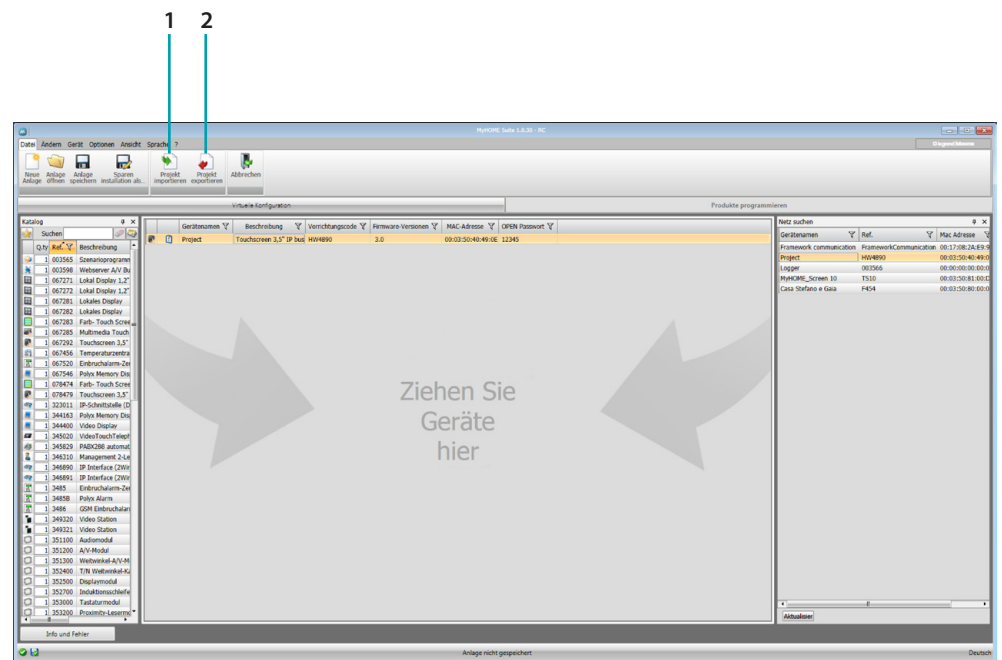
1 2

MyHOME Suite 1.6.30 - RC

Diagnostikmodus

Datei Ändern Gerät Optionen Ansicht Sprache ?

Neue Anlage
Anlage öffnen
Anlage speichern
Sparen installation als...
Projekt importieren
Projekt exportieren
Abbrechen

Virtuelle Konfiguration
Produkte programmieren

Katalog
Suchen

| Q.ty | Ref. | Beschreibung |
|---|---|---|
| 1 | 003565 | Szenarioprogramm |
| 1 | 003598 | Webserver A/V Bu |
| 1 | 067271 | Lokal Display 1,2" |
| 1 | 067272 | Lokal Display 1,2" |
| 1 | 067281 | Lokales Display |
| 1 | 067282 | Lokales Display |
| 1 | 067283 | Farb- Touch Scre |
| 1 | 067285 | Multimedia Touch |
| 1 | 067292 | Touchscreen 3,5" |
| 1 | 067456 | Temperaturzentra |
| 1 | 067520 | Einbruchalarm-Ze |
| 1 | 067546 | Polyx Memory Dis |
| 1 | 078474 | Farb- Touch Scre |
| 1 | 078479 | Touchscreen 3,5" |
| 1 | 323011 | IP-Schnittstelle (D |
| 1 | 344163 | Polyx Memory Dis |
| 1 | 344400 | Video Display |
| 1 | 345020 | VideoTouchTelepf |
| 1 | 345829 | PABX286 automat |
| 1 | 346310 | Management 2-Le |
| 1 | 346890 | IP Interface (2Wir |
| 1 | 346891 | IP Interface (2Wir |
| 1 | 3485 | Einbruchalarm-Ze |
| 1 | 3485B | Polyx Alarm |
| 1 | 3486 | GSM Einbruchalar |
| 1 | 349320 | Video Station |
| 1 | 349321 | Video Station |
| 1 | 351100 | Audiomodul |
| 1 | 351200 | A/V-Modul |
| 1 | 351300 | Weitwinkel-A/V-M |
| 1 | 352400 | T/N Weitwinkel-K |
| 1 | 352500 | Displaymodul |
| 1 | 352700 | Induktionsschleife |
| 1 | 353000 | Tastaturmodul |
| 1 | 353200 | Proximity-Leserm |

| Gerätenamen | Beschreibung | Verrichtungscode | Firmware-Versionen | MAC-Adresse | OPEN Passwort |
|---|---|---|---|---|---|
| Project | Touchscreen 3,5" IP bus | HW4890 | 3.0 | 00:03:50:40:49:0E | 12345 |

Ziehen Sie Geräte hier

Netz suchen

| Gerätenamen | Ref. | Mac Adresse |
|---|---|---|
| Framework communication | FrameworkCommunication | 00:17:08:2A:E9:9 |
| Project | HW4890 | 00:03:50:40:49:0 |
| Logger | 003566 | 00:00:00:00:00:0 |
| MyHOME_Screen 10 | TS10 | 00:03:50:81:00:0 |
| Casa Stefano e Gaia | F454 | 00:03:50:80:00:0 |

Aktualisier

Info und Fehler

Anlage nicht gespeichert

Deutsch